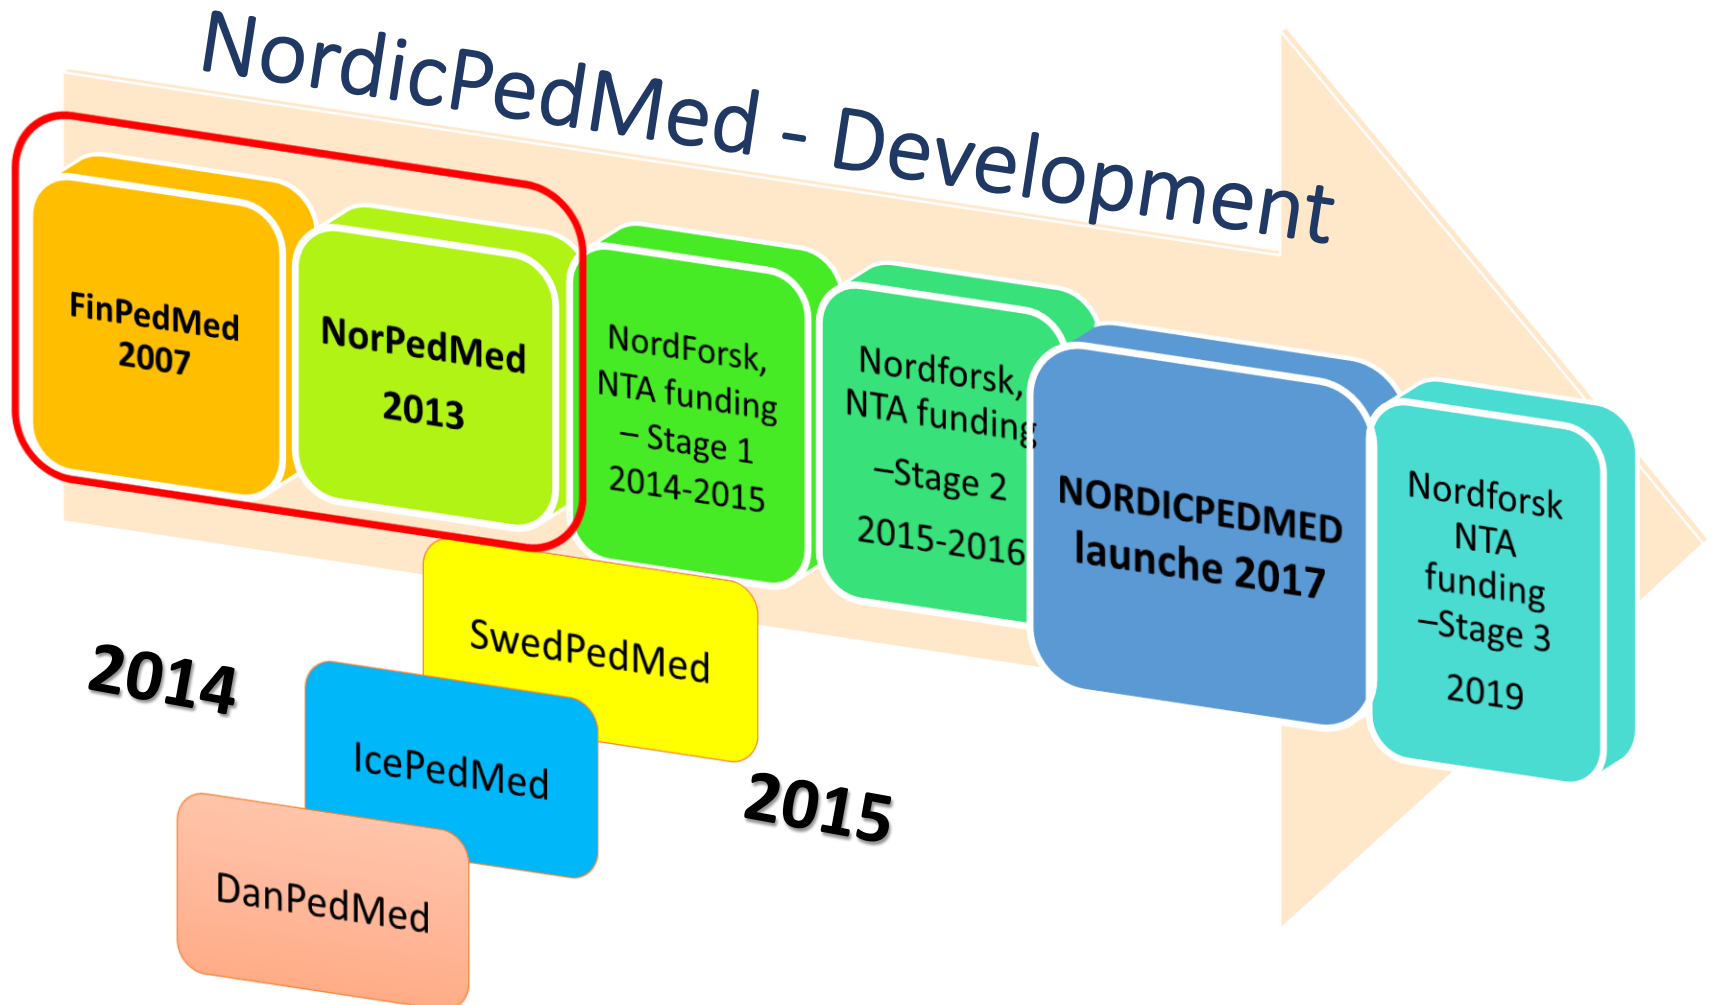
NordicPedMed - Development

FinPedMed 2007

NorPedMed 2013

NordForsk, NTA funding – Stage 1 2014-2015

Nordforsk, NTA funding –Stage 2 2015-2016

NORDICPEDMED launche 2017

Nordforsk NTA funding –Stage 3 2019

SwedPedMed

2014

IcePedMed

2015

DanPedMed